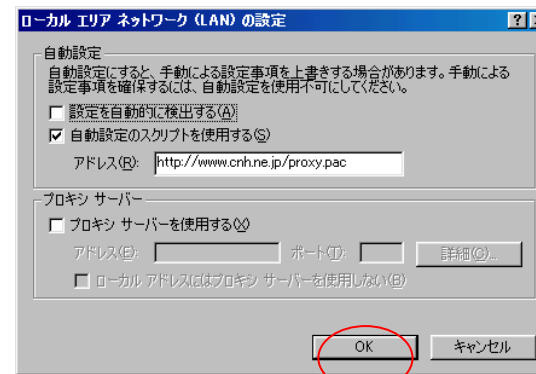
ローカル エリア ネットワーク (LAN) の設定

?

自動設定

自動設定にすると、手動による設定事項を上書きする場合があります。手動による設定事項を確保するには、自動設定を使用不可にしてください。

設定を自動的に検出する(A)

自動設定のスクリプトを使用する(S)

アドレス(R): http://www.cnh.ne.jp/proxy.pac

プロキシ サーバー

プロキシ サーバーを使用する(X)

アドレス(E):

ポート(T):

詳細(C)...

ローカル アドレスにはプロキシ サーバーを使用しない(B)

OK

キャンセル